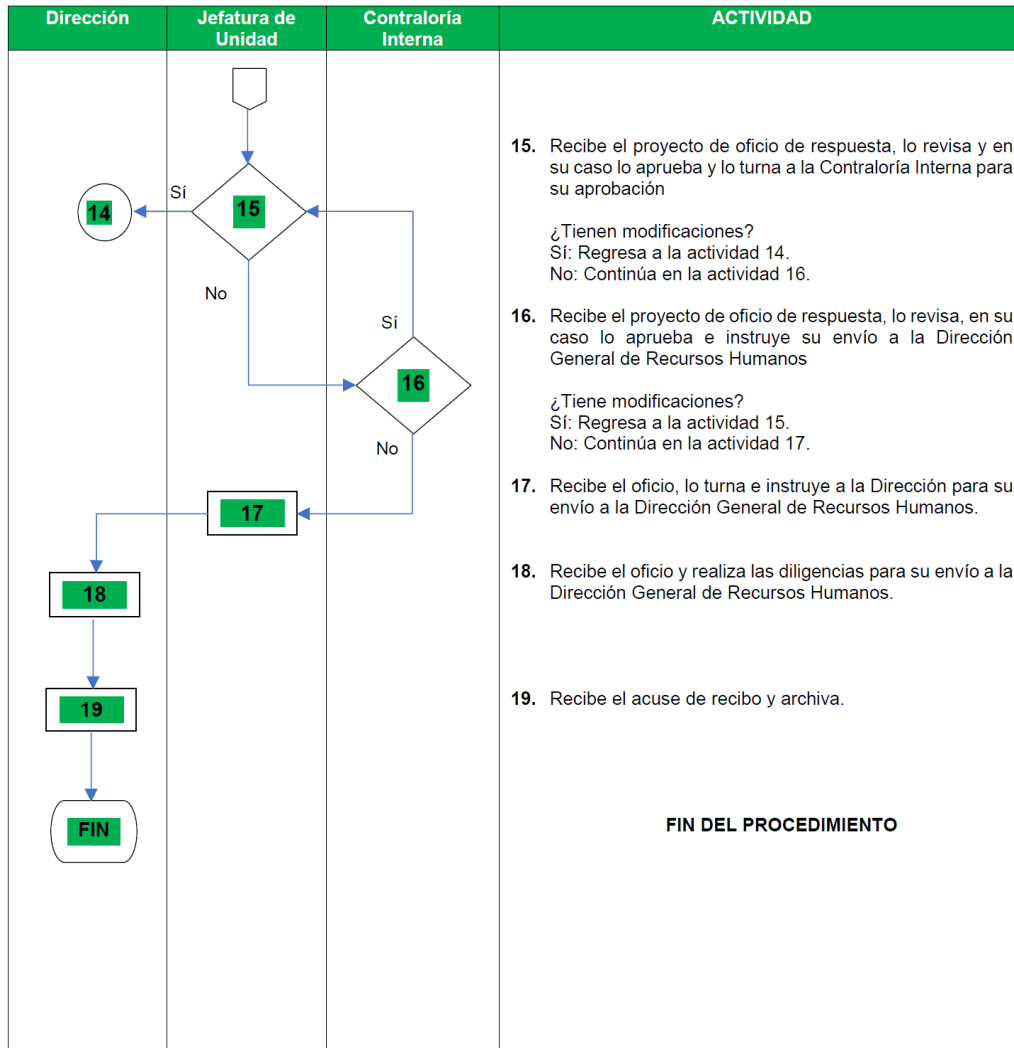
| Dirección | Jefatura de Unidad | Contraloría Interna | ACTIVIDAD |
|---|---|---|---|

Sí
15
14
No
Sí
16
No
17
18
19
FIN

**15.** Recibe el proyecto de oficio de respuesta, lo revisa y en su caso lo aprueba y lo turna a la Contraloría Interna para su aprobación

¿Tienen modificaciones?
Sí: Regresa a la actividad 14.
No: Continúa en la actividad 16.

**16.** Recibe el proyecto de oficio de respuesta, lo revisa, en su caso lo aprueba e instruye su envío a la Dirección General de Recursos Humanos

¿Tiene modificaciones?
Sí: Regresa a la actividad 15.
No: Continúa en la actividad 17.

**17.** Recibe el oficio, lo turna e instruye a la Dirección para su envío a la Dirección General de Recursos Humanos.

**18.** Recibe el oficio y realiza las diligencias para su envío a la Dirección General de Recursos Humanos.

**19.** Recibe el acuse de recibo y archiva.

FIN DEL PROCEDIMIENTO